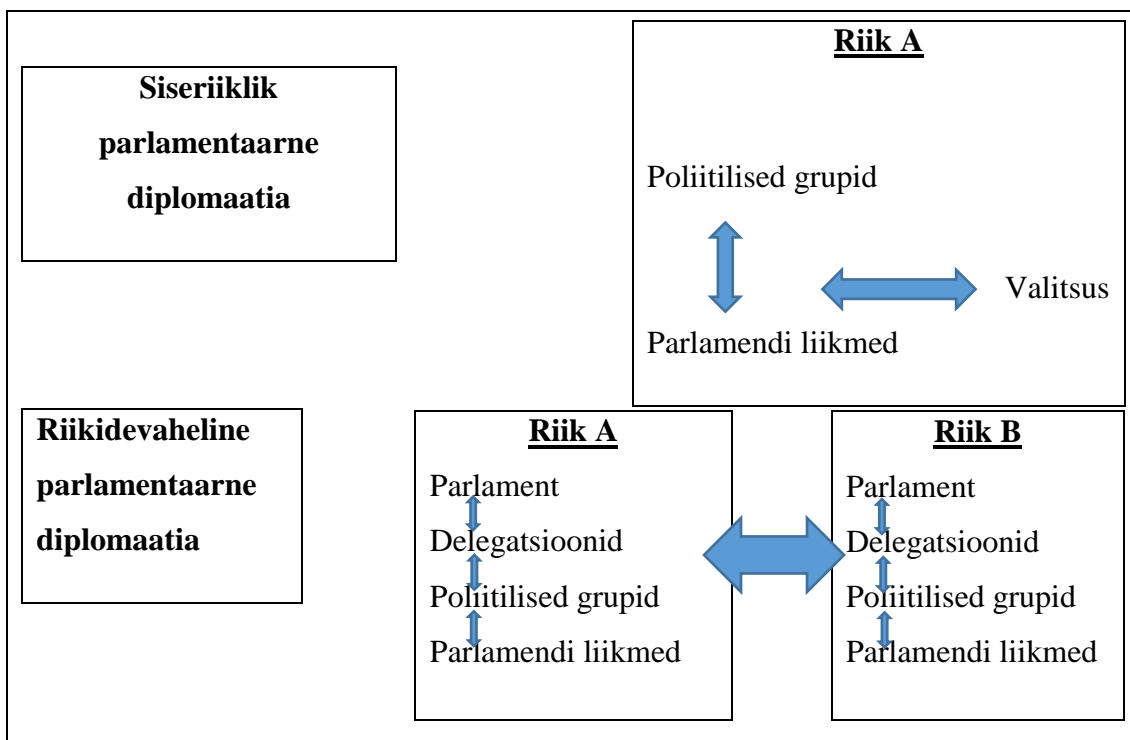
Siseriiklik parlamentaarne diplomaatia

Riik A

Poliitilised grupid

Valitsus

Parlamendi liikmed

Riikidevaheline parlamentaarne diplomaatia

Riik A

Parlament
Delegatsioonid
Poliitilised grupid
Parlamendi liikmed

Riik B

Parlament
Delegatsioonid
Poliitilised grupid
Parlamendi liikmed